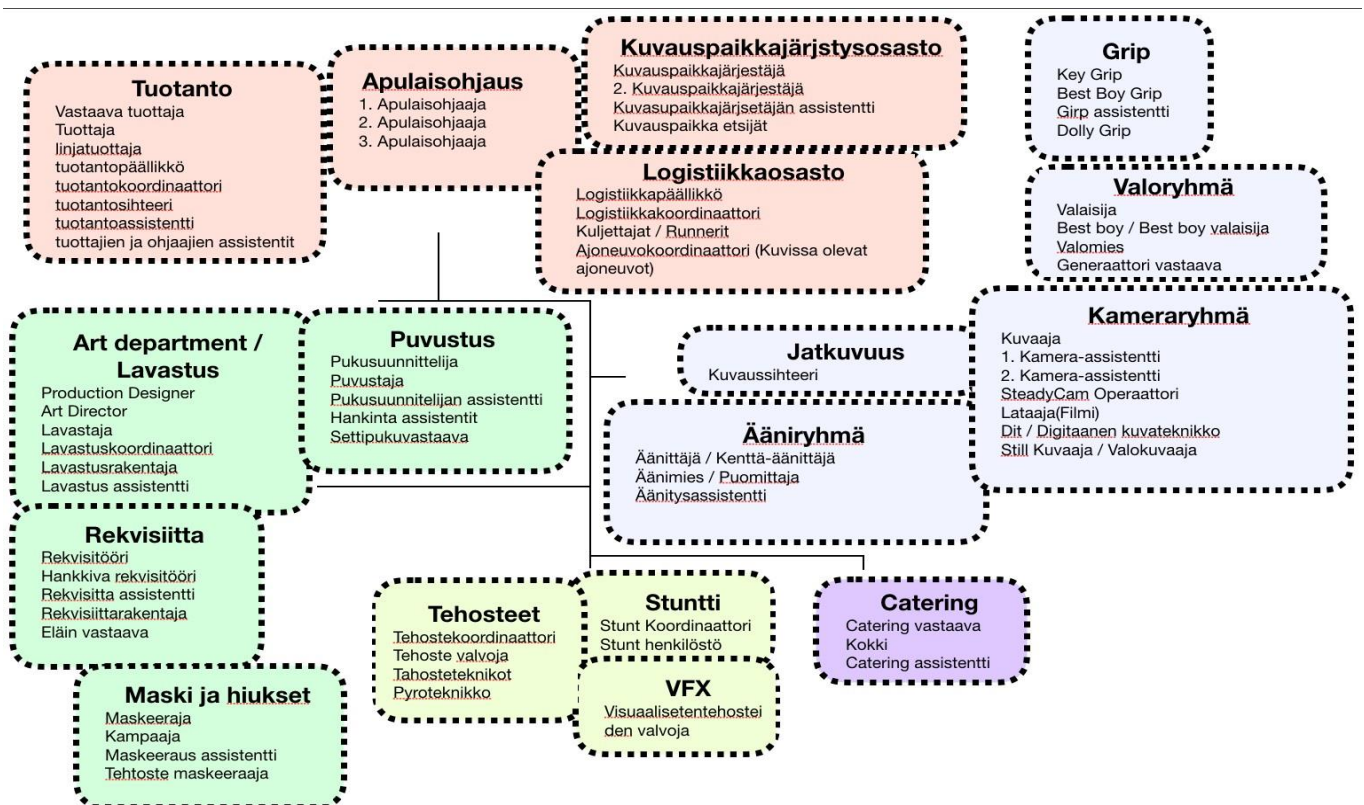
Tuotanto
Vastaava tuottaja
Tuottaja
linjatuottaja
tuotantopäällikkö
tuotantokoordinaattori
tuotantosihteeri
tuotantoassistentti
tuottajien ja ohjaajien assistentit

Apulaisohjaus
1. Apulaisohjaaja
2. Apulaisohjaaja
3. Apulaisohjaaja

Kuvauspaikkajärjstysosasto
Kuvauspaikkajärjestäjä
2. Kuvauspaikkajärjestäjä
Kuvasupaikkajärjetsäjän assistentti
Kuvauspaikka etsijät

Logistiikkaosasto
Logistiikkapäällikkö
Logistiikkakoordinaattori
Kuljettajat / Runnerit
Ajoneuvokoordinaattori (Kuvissa olevat ajoneuvot)

Grip
Key Grip
Best Boy Grip
Girp assistentti
Dolly Grip

Valoryhmä
Valaisija
Best boy / Best boy valaisija
Valomies
Generaattori vastaava

Kameraryhmä
Kuvaaja
1. Kamera-assistentti
2. Kamera-assistentti
SteadyCam Operaattori
Lataaja(Filmi)
Dit / Digitaanen kuvateknikko
Still Kuvaaja / Valokuvaaja

Art department / Lavastus
Production Designer
Art Director
Lavastaja
Lavastuskoordinaattori
Lavastusrakentaja
Lavastus assistentti

Puvustus
Pukusuunnittelija
Puvustaja
Pukusuunnitelijan assistentti
Hankinta assistentit
Settipukuvastaava

Jatkuvuus
Kuvaussihteeri

Ääniryhmä
Äänittäjä / Kenttä-äänittäjä
Äänimies / Puomittaja
Äänitysassistentti

Rekvisiitta
Rekvisitööri
Hankkiva rekvisitööri
Rekvisitta assistentti
Rekvisiittarakentaja
Eläin vastaava

Tehosteet
Tehostekoordinaattori
Tehoste valvoja
Tahosteteknikot
Pyroteknikko

Stuntti
Stunt Koordinaattori
Stunt henkilöstö

VFX
Visuaalisetentehostei den valvoja

Catering
Catering vastaava
Kokki
Catering assistentti

Maski ja hiukset
Maskeeraja
Kampaaja
Maskeeraus assistentti
Tehtoste maskeeraaja